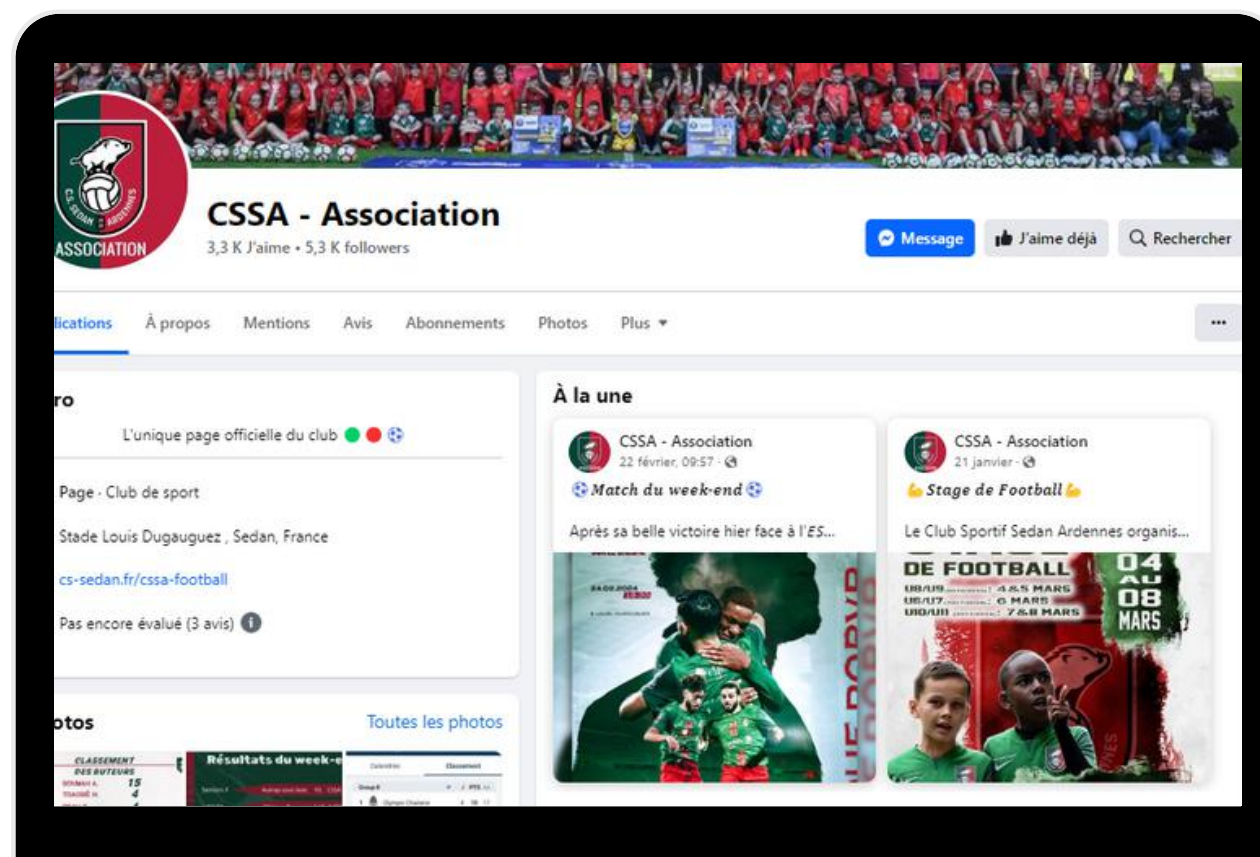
C.S. SEDAN ARDENNES
ASSOCIATION

CSSA - Association
3,3 K J'aime • 5,3 K followers

Message
J'aime déjà
Rechercher

lications
À propos
Mentions
Avis
Abonnements
Photos
Plus
···

ro
L'unique page officielle du club

Page · Club de sport
Stade Louis Dugauguez , Sedan, France
cs-sedan.fr/cssa-football
Pas encore évalué (3 avis)

otos
Toutes les photos

CLASSEMENT DES BUTEURS
15
4
Résultats du week-e
Calendrier
Classement

À la une

CSSA - Association
22 février, 09:57 ·
Match du week-end
Après sa belle victoire hier face à l'ES...

CSSA - Association
21 janvier ·
Stage de Football
Le Club Sportif Sedan Ardennes organis...

24.02.2024
DE FOOTBALL
U8/U9 4&5 MARS
U6/U7 6 MARS
U10/U11 7&8 MARS
04
AU
08
MARS